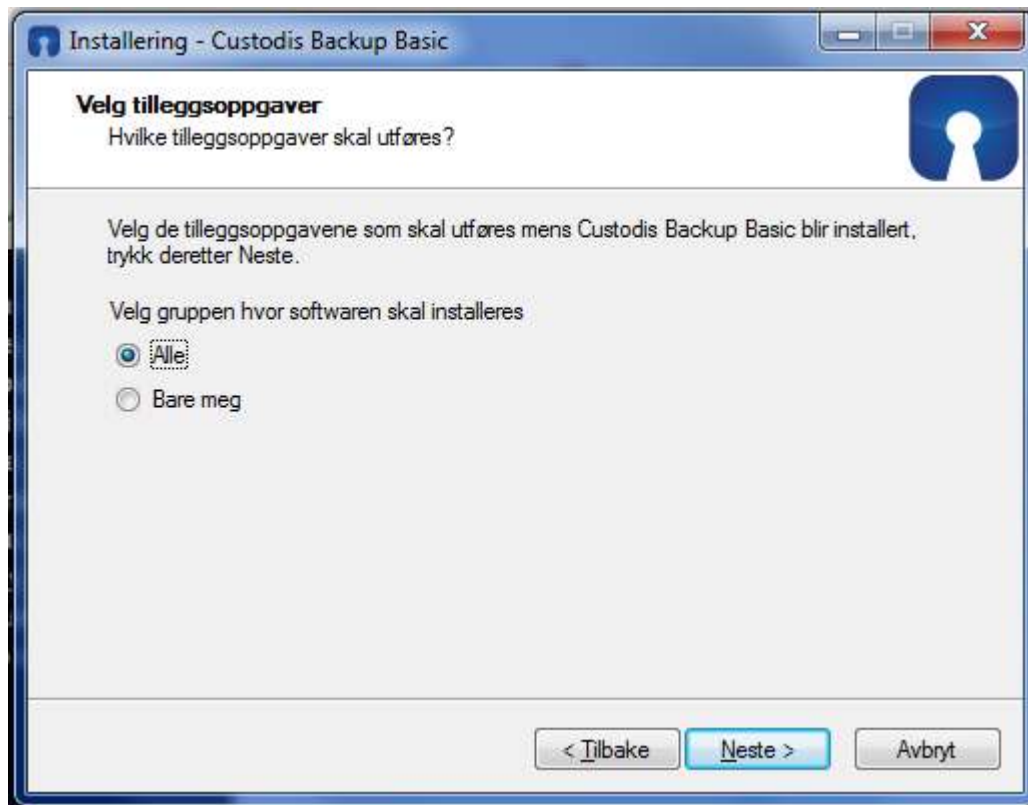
Installering - Custodis Backup Basic

Velg tilleggsoppgaver
Hvilke tilleggsoppgaver skal utføres?

Velg de tilleggsoppgavene som skal utføres mens Custodis Backup Basic blir installert, trykk deretter Neste.

Velg gruppen hvor softwaren skal installeres

Alle

Bare meg

< Tilbake
Neste >
Avbryt